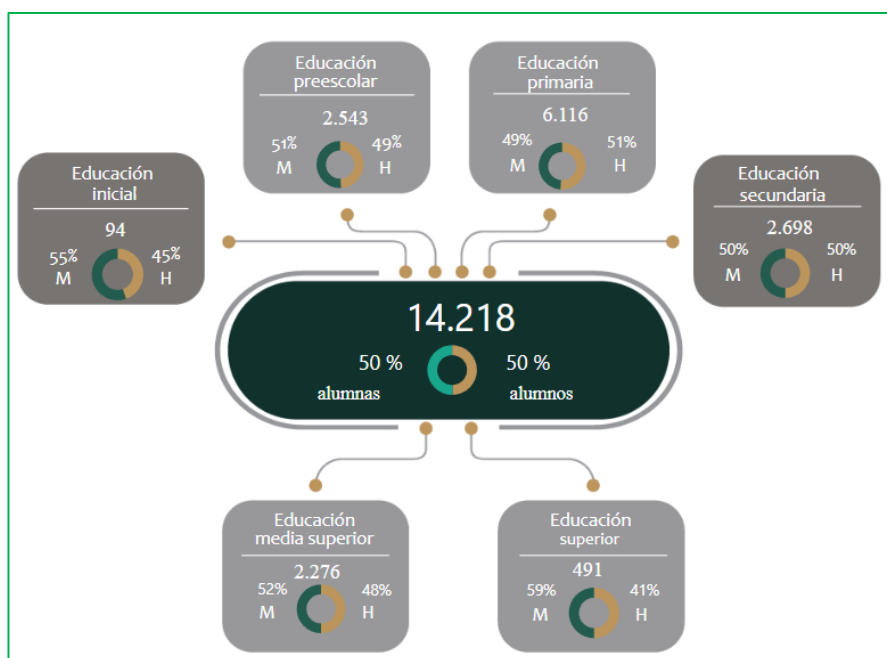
Educación preescolar
2.543
51% M
49% H

Educación primaria
6.116
49% M
51% H

Educación inicial
94
55% M
45% H

Educación secundaria
2.698
50% M
50% H

14.218
50 % alumnas
50 % alumnos

Educación media superior
2.276
52% M
48% H

Educación superior
491
59% M
41% H